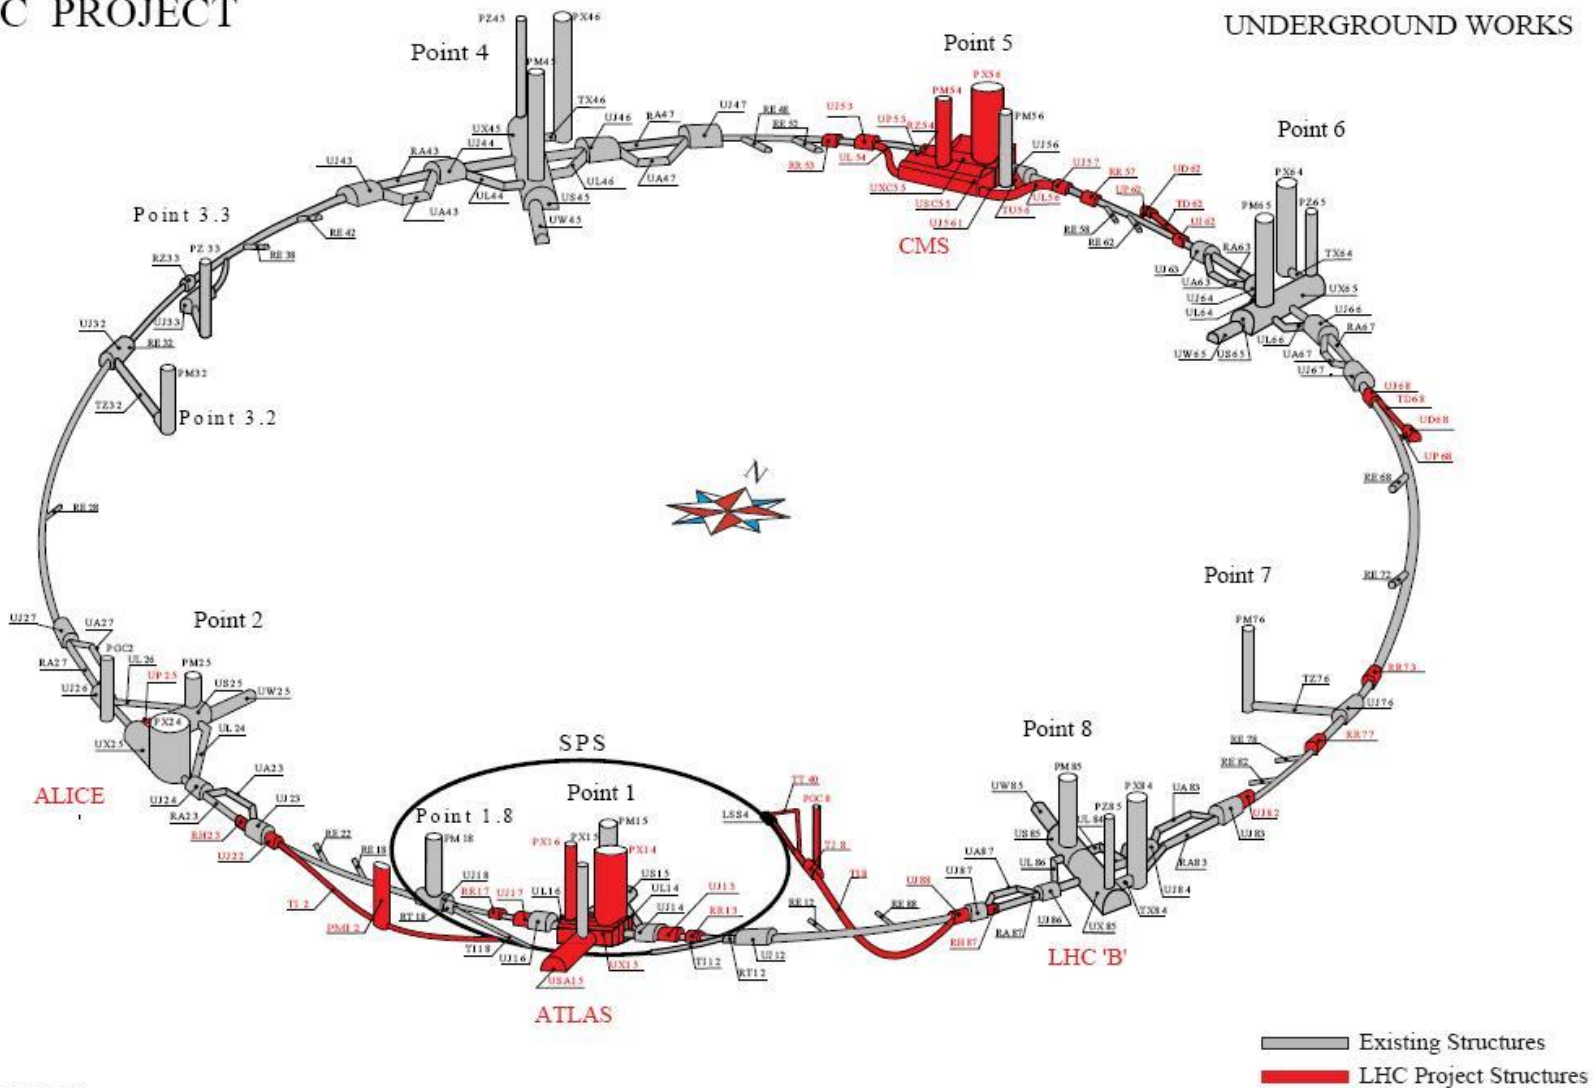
C PROJECT

UNDERGROUND WORKS

Point 4

PZ45 PX46 PM45 TX46 UX45 UJ44 UJ46 RA47 UJ47 RE48 RE52 UJ43 RA43 UL44 US45 UL46 UA47 UA43 UW45

Point 5

PM54 PX56 UJ53 UP53 RZ54 PM56 UL54 RR53 UJ56 UXC55 USC55 UJ561 TU56 UL56 UJ57 RR57 UP62 UD62 TD62 UJ62 RE58 RE62

CMS

Point 6

PX64 PM65 PZ65 RA63 TX64 UJ63 UA63 UJ64 UL64 UX65 UJ66 RA67 UW65 US65 UL66 UA67 UJ67 UJ68 TD68 UD68 UP68

Point 3.3

RE42 PZ33 RZ33 RE38 UJ33 UJ32 RE32 PM32 TZ32

Point 3.2

RE28

Point 7

RE68 RE72 PM76 RR73 TZ76 UJ76 RR77 RE78 RE82

Point 2

UJ27 UA27 RA27 PGC2 UL26 UP25 PM25 US25 UW25 UJ26 PX24 UL24 UX25 UA23 UJ24 UJ23 RA23 RR23 UJ22

ALICE

SPS

Point 1

Point 1.8

RE22 RE18 TI 2 PMI 2 PM18 UJ18 RR17 UJ17 UL16 PX16 PX15 PM15 PX14 US15 UL14 UJ14 UJ13 RR13 RT18 TI18 UJ16 USA15 UX15 TI12 UJ12 RT12 RE12 LSS4 TT40 PGC8 TI8 RE88

ATLAS

Point 8

PM85 UW85 PX84 UA83 UJ82 UJ83 US85 PZ85 UL84 UL86 UA87 UJ87 UJ88 RR87 RA87 UJ86 UX85 TX84 UJ84 RA83

LHC 'B'

N

Existing Structures

LHC Project Structures